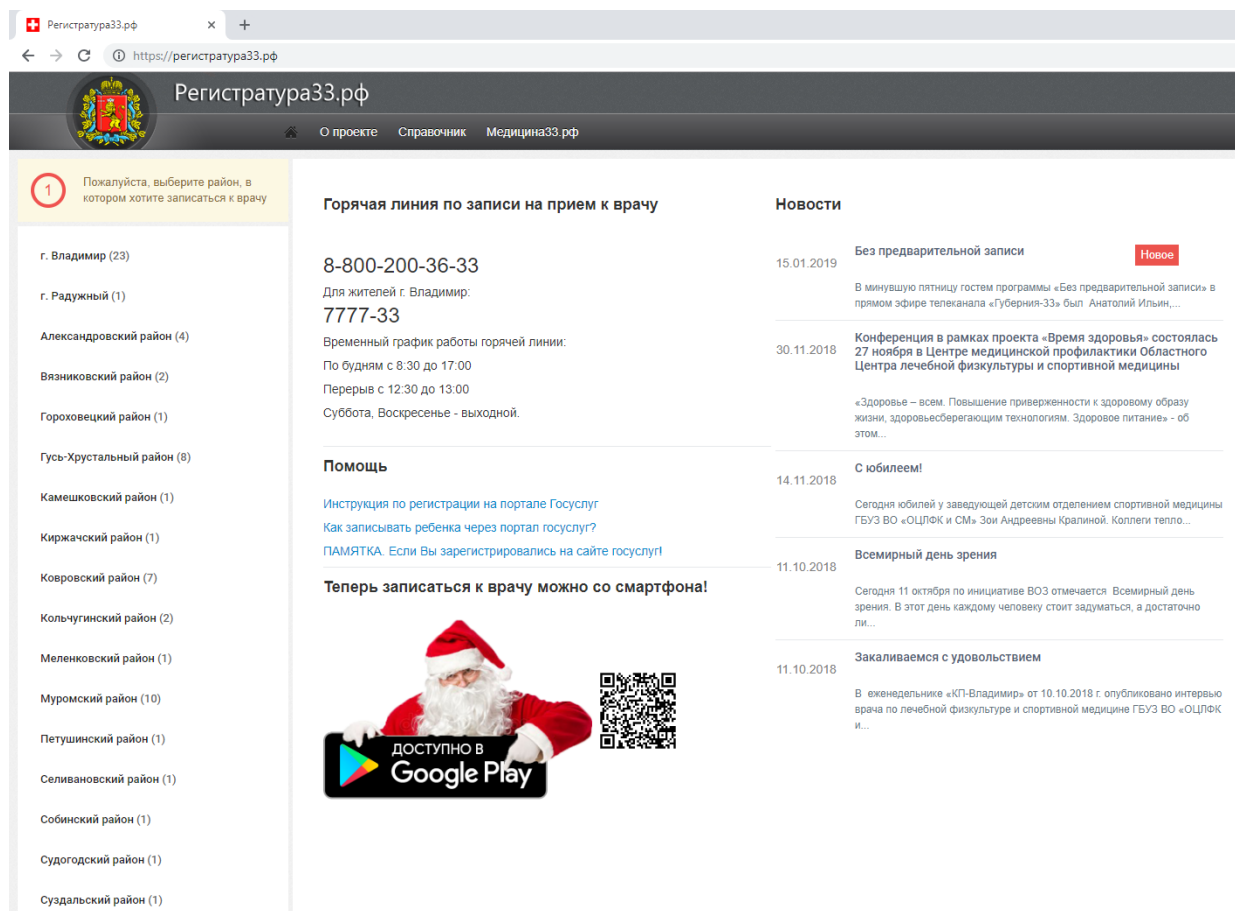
Регистратура33.рф ×
https://регистратура33.рф

Регистратура33.рф

О проекте Справочник Медицина33.рф

1 Пожалуйста, выберите район, в котором хотите записаться к врачу

г. Владимир (23)
г. Радужный (1)
Александровский район (4)
Вязниковский район (2)
Гороховецкий район (1)
Гусь-Хрустальный район (8)
Камешковский район (1)
Киржачский район (1)
Ковровский район (7)
Кольчугинский район (2)
Меленковский район (1)
Муромский район (10)
Петушинский район (1)
Селивановский район (1)
Собинский район (1)
Судогодский район (1)
Суздальский район (1)

Горячая линия по записи на прием к врачу

8-800-200-36-33
Для жителей г. Владимир:
7777-33
Временный график работы горячей линии:
По будням с 8:30 до 17:00
Перерыв с 12:30 до 13:00
Суббота, Воскресенье - выходной.

Помощь

Инструкция по регистрации на портале Госуслуг
Как записывать ребенка через портал госуслуг?
ПАМЯТКА. Если Вы зарегистрировались на сайте госуслуг!

Теперь записаться к врачу можно со смартфона!

ДОСТУПНО В Google Play

Новости

15.01.2019 Без предварительной записи Новое
В минувшую пятницу гостем программы «Без предварительной записи» в прямом эфире телеканала «Губерния-33» был Анатолий Ильин,...

30.11.2018 Конференция в рамках проекта «Время здоровья» состоялась 27 ноября в Центре медицинской профилактики Областного Центра лечебной физкультуры и спортивной медицины
«Здоровье – всем. Повышение приверженности к здоровому образу жизни, здоровьесберегающим технологиям. Здоровое питание» - об этом...

14.11.2018 С юбилеем!
Сегодня юбилей у заведующей детским отделением спортивной медицины ГБУЗ ВО «ОЦЛФК и СМ» Зои Андреевны Кралиной. Коллеги тепло...

11.10.2018 Всемирный день зрения
Сегодня 11 октября по инициативе ВОЗ отмечается Всемирный день зрения. В этот день каждому человеку стоит задуматься, а достаточно ли...

11.10.2018 Закаливаемся с удовольствием
В еженедельнике «КП-Владимир» от 10.10.2018 г. опубликовано интервью врача по лечебной физкультуре и спортивной медицине ГБУЗ ВО «ОЦЛФК и...